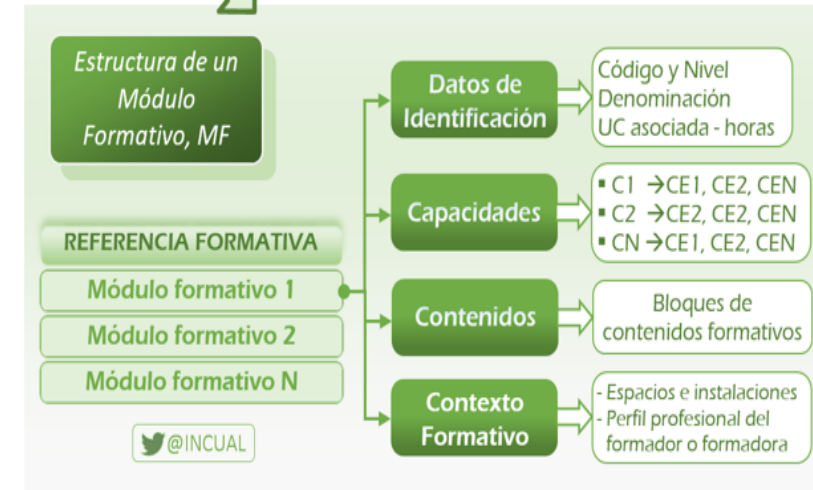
Estructura de un Módulo Formativo, MF

REFERENCIA FORMATIVA

Módulo formativo 1

Módulo formativo 2

Módulo formativo N

@INCUAL

Datos de Identificación

Código y Nivel
Denominación
UC asociada - horas

Capacidades

▪ C1 →CE1, CE2, CEN
▪ C2 →CE2, CE2, CEN
▪ CN →CE1, CE2, CEN

Contenidos

Bloques de contenidos formativos

Contexto Formativo

- Espacios e instalaciones
- Perfil profesional del formador o formadora